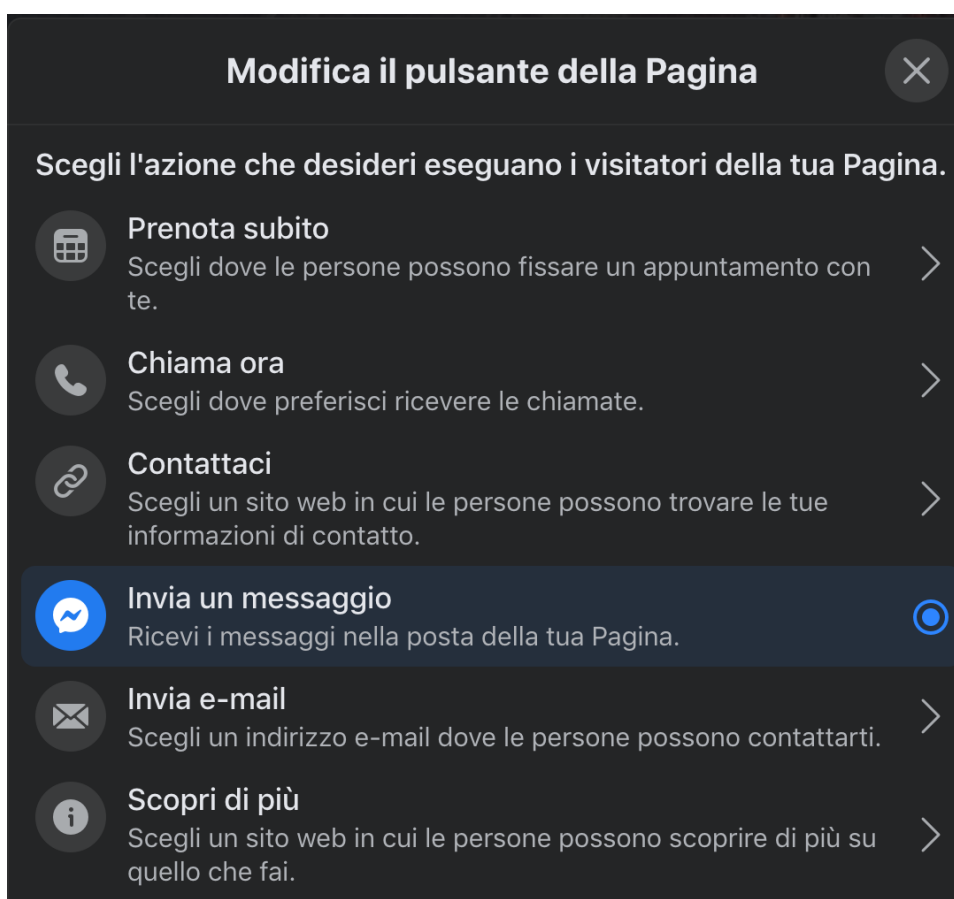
Modifica il pulsante della Pagina

Scegli l'azione che desideri eseguano i visitatori della tua Pagina.

Prenota subito
Scegli dove le persone possono fissare un appuntamento con te.

Chiama ora
Scegli dove preferisci ricevere le chiamate.

Contattaci
Scegli un sito web in cui le persone possono trovare le tue informazioni di contatto.

Invia un messaggio
Ricevi i messaggi nella posta della tua Pagina.

Invia e-mail
Scegli un indirizzo e-mail dove le persone possono contattarti.

Scopri di più
Scegli un sito web in cui le persone possono scoprire di più su quello che fai.